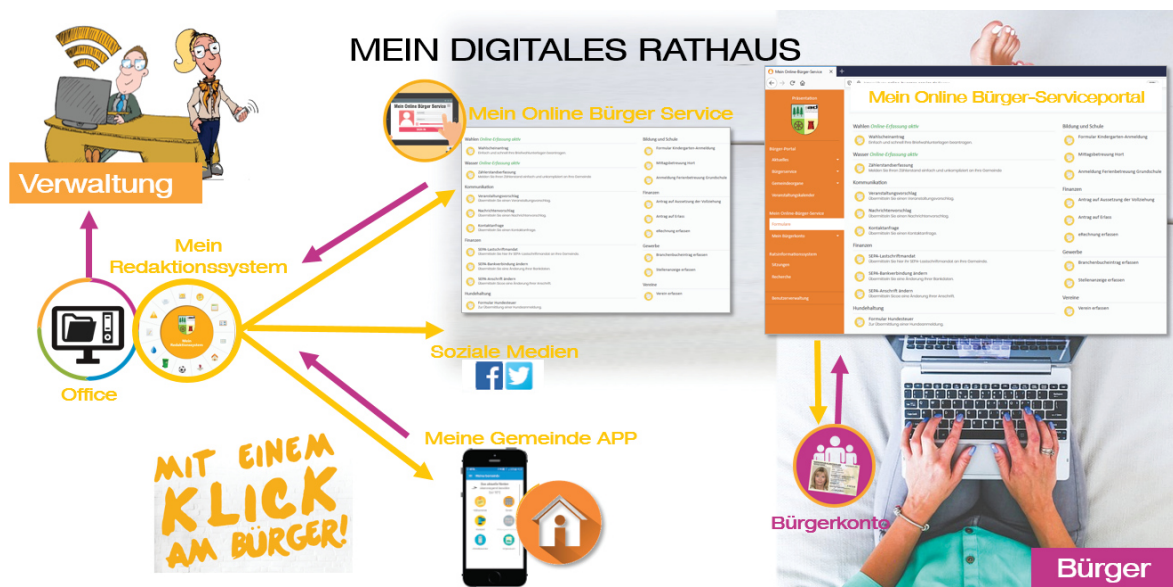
MEIN DIGITALES RATHAUS

Verwaltung

Mein Redaktionssystem

Office

Mein Online Bürger Service

Wahlen Online Erfassung aktiv

Wasser Online Erfassung aktiv

Kommunikation

Finanzen

Hundehaltung

Bildung und Schule

Finanzen

Gewerbe

Vereine

Soziale Medien

Meine Gemeinde APP

MIT EINEM KLICK AM BÜRGER!

Mein Online Bürger-Serviceportal

Wahlen Online Erfassung aktiv

Wasser Online Erfassung aktiv

Kommunikation

Finanzen

Hundehaltung

Bildung und Schule

Finanzen

Gewerbe

Vereine

Bürgerkonto

Bürger